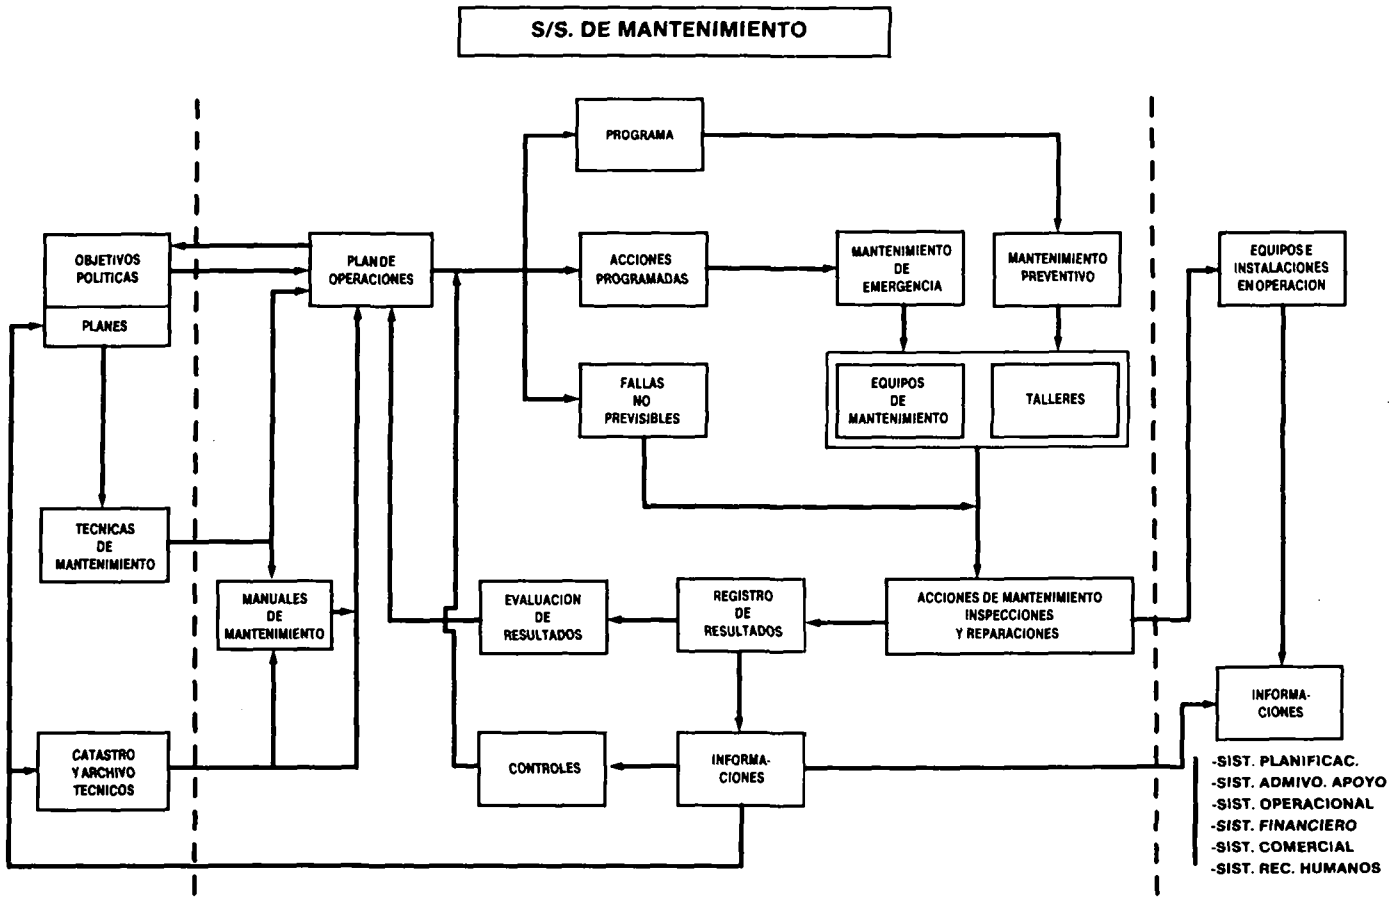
S/S. DE MANTENIMIENTO

OBJETIVOS POLITICAS

PLANES

PLAN DE OPERACIONES

PROGRAMA

ACCIONES PROGRAMADAS

FALLAS NO PREVISIBLES

MANTENIMIENTO DE EMERGENCIA

MANTENIMIENTO PREVENTIVO

EQUIPOS DE MANTENIMIENTO

TALLERES

EQUIPOS E INSTALACIONES EN OPERACION

TECNICAS DE MANTENIMIENTO

MANUALES DE MANTENIMIENTO

EVALUACION DE RESULTADOS

REGISTRO DE RESULTADOS

ACCIONES DE MANTENIMIENTO INSPECCIONES Y REPARACIONES

INFORMACIONES

CATASTRO Y ARCHIVO TECNICOS

CONTROLES

INFORMACIONES

-SIST. PLANIFICAC.
-SIST. ADMIVO. APOYO
-SIST. OPERACIONAL
-SIST. FINANCIERO
-SIST. COMERCIAL
-SIST. REC. HUMANOS